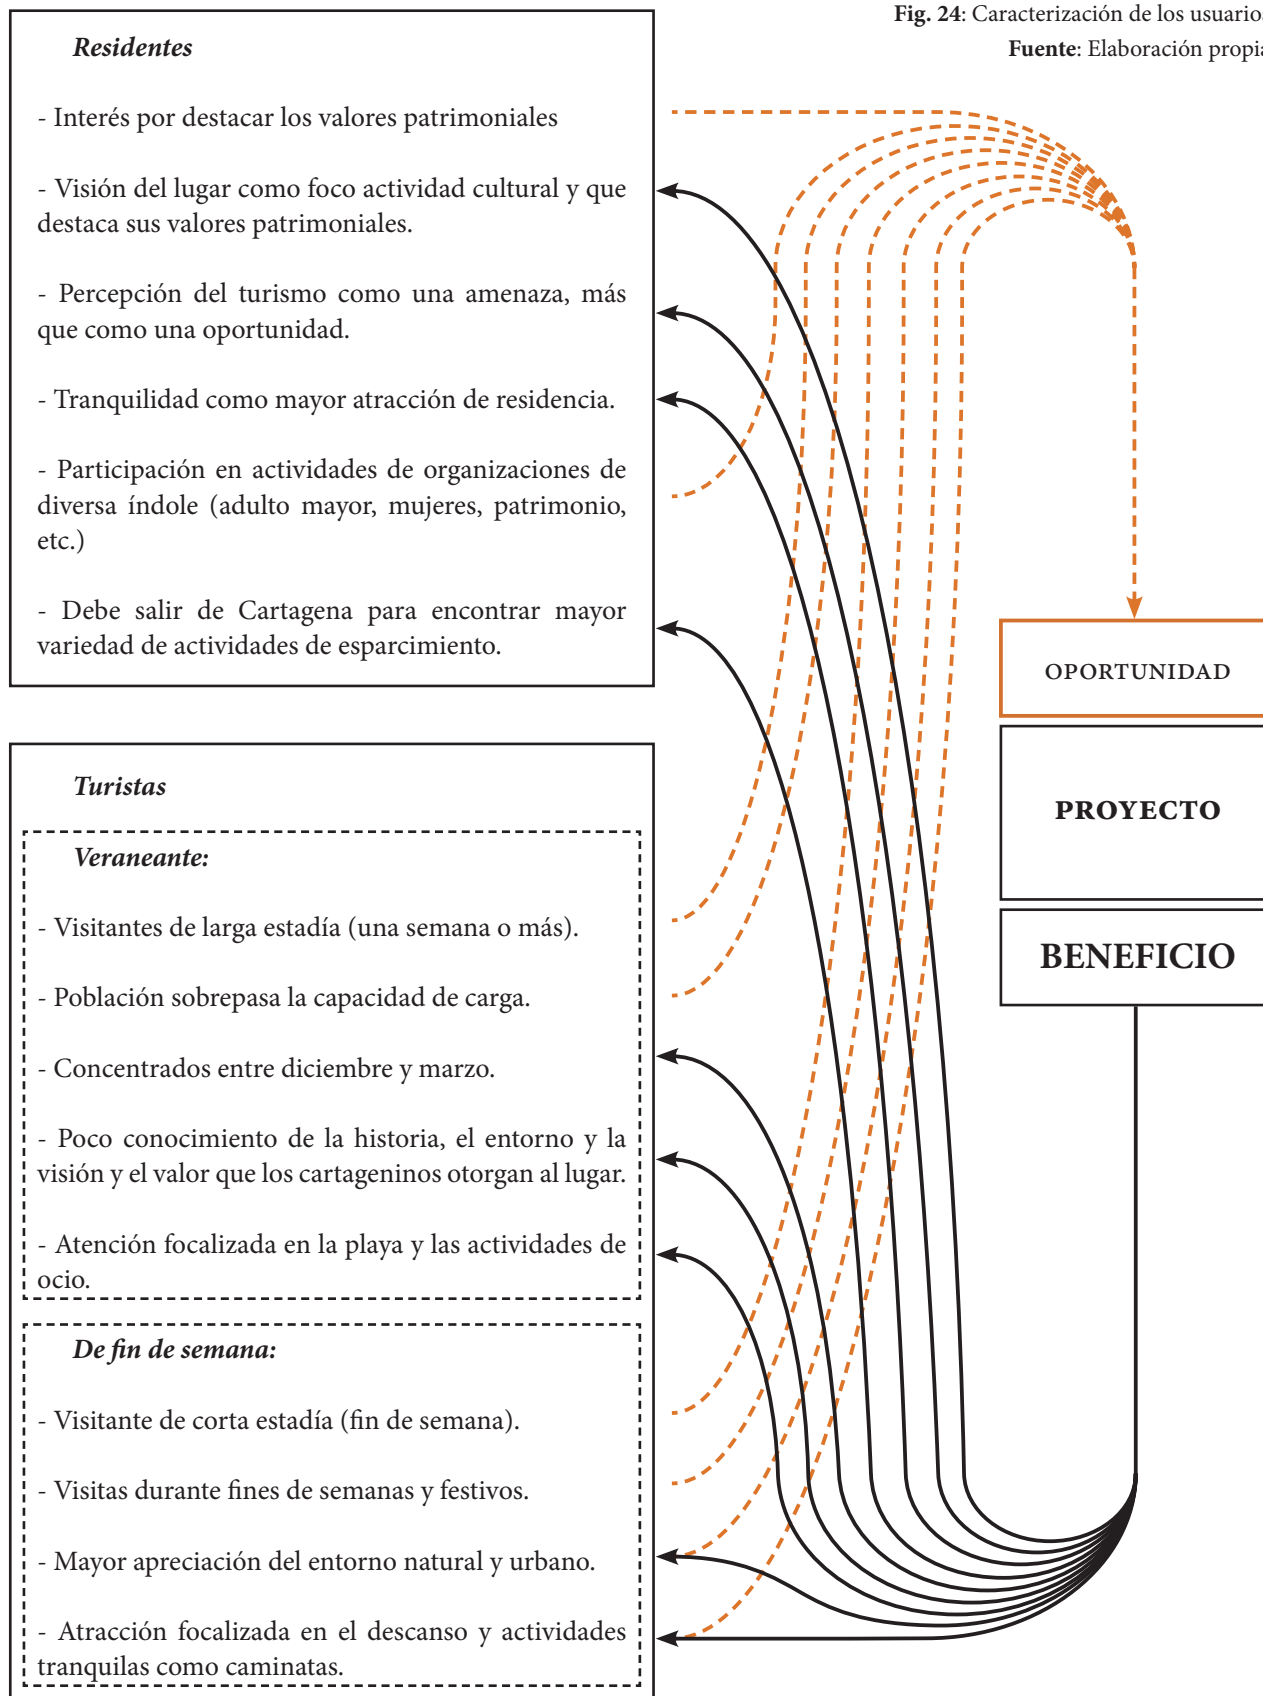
**Fig. 24**: Caracterización de los usuario
**Fuente**: Elaboración propi

*Residentes*

- Interés por destacar los valores patrimoniales

- Visión del lugar como foco actividad cultural y que destaca sus valores patrimoniales.

- Percepción del turismo como una amenaza, más que como una oportunidad.

- Tranquilidad como mayor atracción de residencia.

- Participación en actividades de organizaciones de diversa índole (adulto mayor, mujeres, patrimonio, etc.)

- Debe salir de Cartagena para encontrar mayor variedad de actividades de esparcimiento.

OPORTUNIDAD

PROYECTO

BENEFICIO

*Turistas*

*Veraneante:*

- Visitantes de larga estadía (una semana o más).

- Población sobrepasa la capacidad de carga.

- Concentrados entre diciembre y marzo.

- Poco conocimiento de la historia, el entorno y la visión y el valor que los cartageninos otorgan al lugar.

- Atención focalizada en la playa y las actividades de ocio.

*De fin de semana:*

- Visitante de corta estadía (fin de semana).

- Visitas durante fines de semanas y festivos.

- Mayor apreciación del entorno natural y urbano.

- Atracción focalizada en el descanso y actividades tranquilas como caminatas.